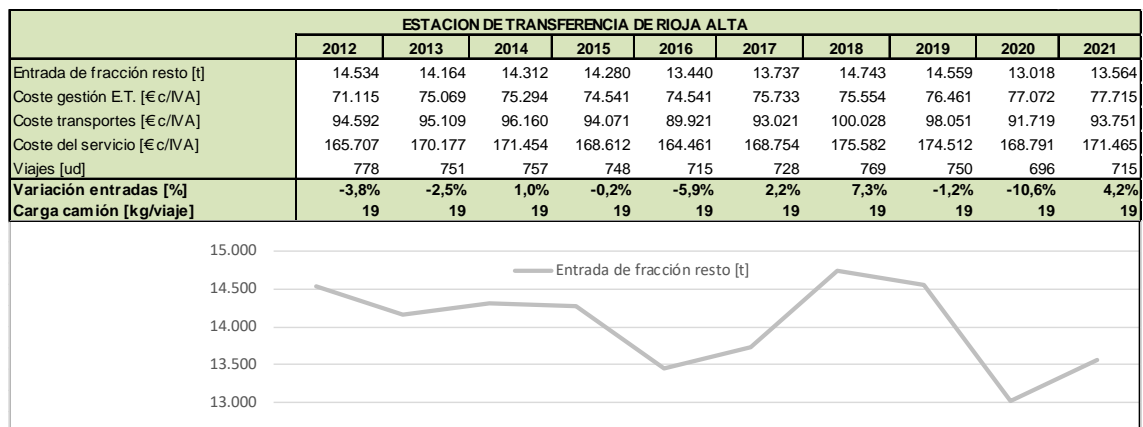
| ESTACION DE TRANSFERENCIA DE RIOJA ALTA | | | | | | | | | | |
|---|---|---|---|---|---|---|---|---|---|---|
| | 2012 | 2013 | 2014 | 2015 | 2016 | 2017 | 2018 | 2019 | 2020 | 2021 |
| Entrada de fracción resto [t] | 14.534 | 14.164 | 14.312 | 14.280 | 13.440 | 13.737 | 14.743 | 14.559 | 13.018 | 13.564 |
| Coste gestión E.T. [€ c/IVA] | 71.115 | 75.069 | 75.294 | 74.541 | 74.541 | 75.733 | 75.554 | 76.461 | 77.072 | 77.715 |
| Coste transportes [€ c/IVA] | 94.592 | 95.109 | 96.160 | 94.071 | 89.921 | 93.021 | 100.028 | 98.051 | 91.719 | 93.751 |
| Coste del servicio [€ c/IVA] | 165.707 | 170.177 | 171.454 | 168.612 | 164.461 | 168.754 | 175.582 | 174.512 | 168.791 | 171.465 |
| Viajes [ud] | 778 | 751 | 757 | 748 | 715 | 728 | 769 | 750 | 696 | 715 |
| Variación entradas [%] | -3,8% | -2,5% | 1,0% | -0,2% | -5,9% | 2,2% | 7,3% | -1,2% | -10,6% | 4,2% |
| Carga camión [kg/viaje] | 19 | 19 | 19 | 19 | 19 | 19 | 19 | 19 | 19 | 19 |

15.000
14.500
14.000
13.500
13.000
Entrada de fracción resto [t]